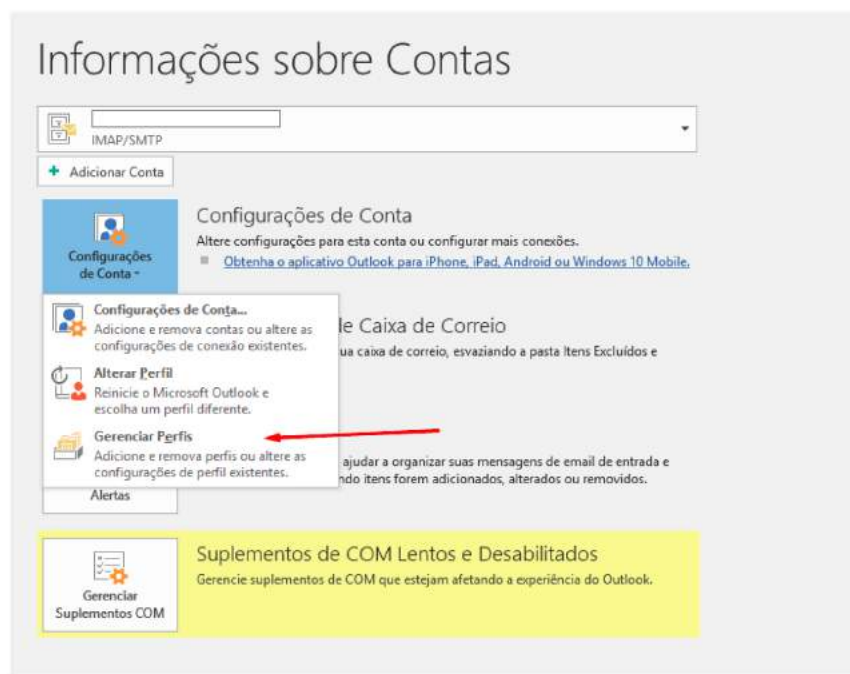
Informações sobre Contas

IMAP/SMTP

+ Adicionar Conta

Configurações de Conta

Configurações de Conta

Altere configurações para esta conta ou configurar mais conexões.

Obtenha o aplicativo Outlook para iPhone, iPad, Android ou Windows 10 Mobile.

Configurações de Conta...

Adicione e remova contas ou altere as configurações de conexão existentes.

Alterar Perfil

Reinicie o Microsoft Outlook e escolha um perfil diferente.

Gerenciar Perfis

Adicione e remova perfis ou altere as configurações de perfil existentes.

le Caixa de Correio

ua caixa de correio, esvaziando a pasta Itens Excluídos e

ajudar a organizar suas mensagens de email de entrada e

ndo itens forem adicionados, alterados ou removidos.

Alertas

Gerenciar Suplementos COM

Suplementos de COM Lentos e Desabilitados

Gerencie suplementos de COM que estejam afetando a experiência do Outlook.